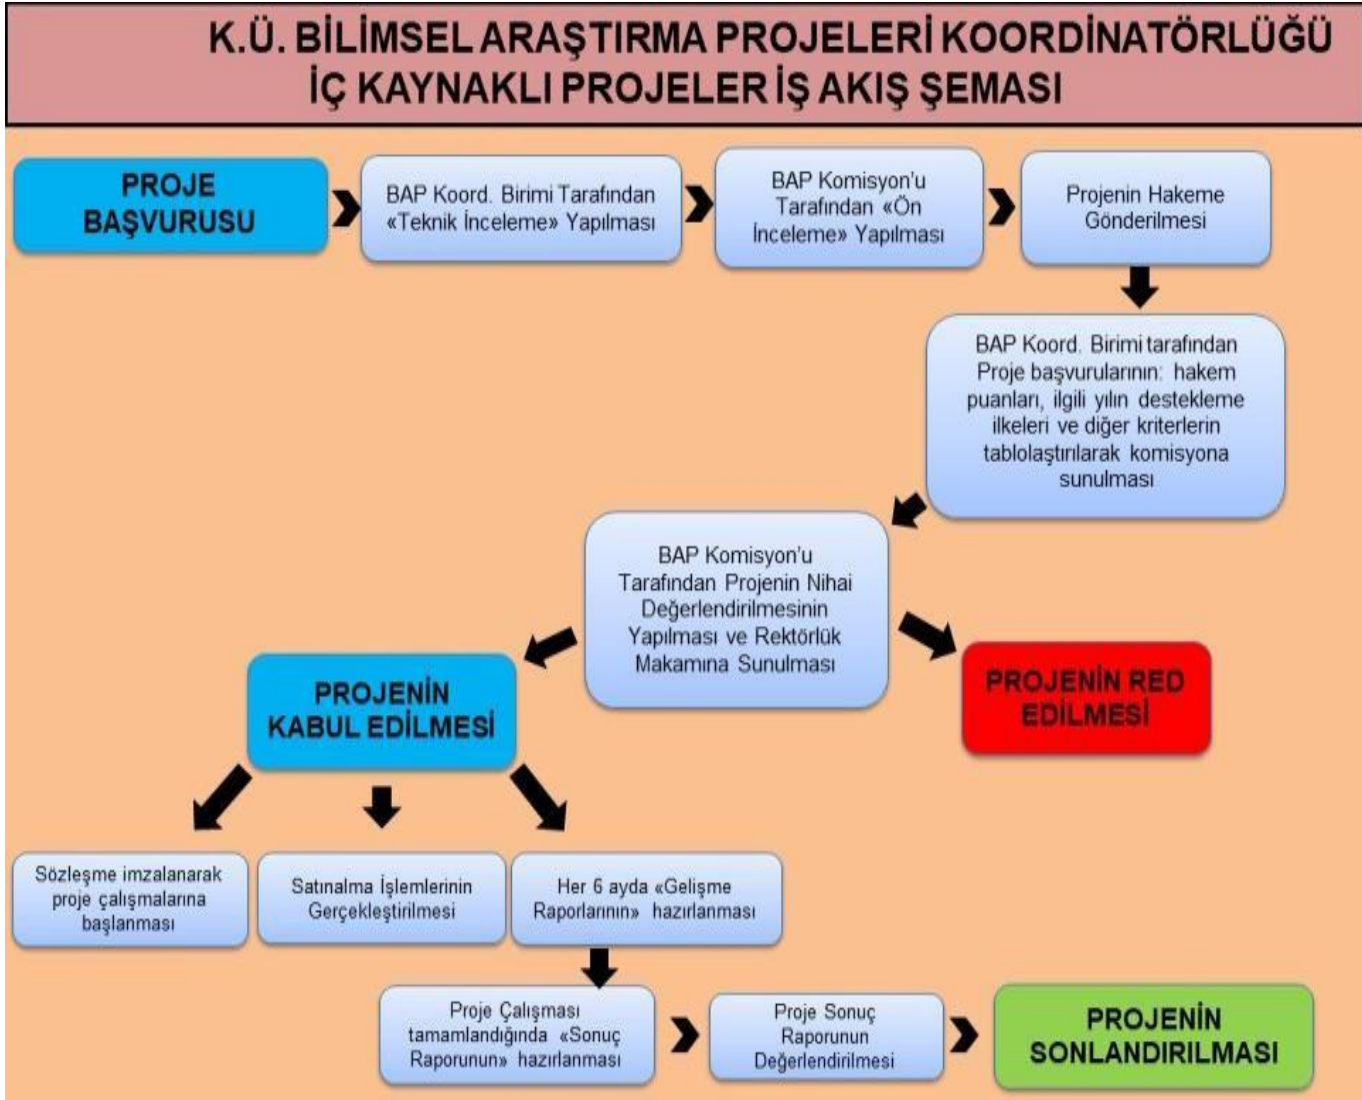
K.Ü. BİLİMSEL ARAŞTIRMA PROJELERİ KOORDİNATÖRLÜĞÜ İÇ KAYNAKLI PROJELER İŞ AKIŞ ŞEMASI

PROJE BAŞVURUSU

BAP Koord. Birimi Tarafından «Teknik İnceleme» Yapılması

BAP Komisyon'u Tarafından «Ön İnceleme» Yapılması

Projenin Hakeme Gönderilmesi

BAP Koord. Birimi tarafından Proje başvurularının: hakem puanları, ilgili yılın destekleme ilkeleri ve diğer kriterlerin tablolaştırılarak komisyona sunulması

BAP Komisyon'u Tarafından Projenin Nihai Değerlendirilmesinin Yapılması ve Rektörlük Makamına Sunulması

PROJENİN RED EDİLMESİ

PROJENİN KABUL EDİLMESİ

Sözleşme imzalanarak proje çalışmalarına başlanması

Satınalma İşlemlerinin Gerçekleştirilmesi

Her 6 ayda «Gelişme Raporlarının» hazırlanması

Proje Çalışması tamamlandığında «Sonuç Raporunun» hazırlanması

Proje Sonuç Raporunun Değerlendirilmesi

PROJENİN SONLANDIRILMASI